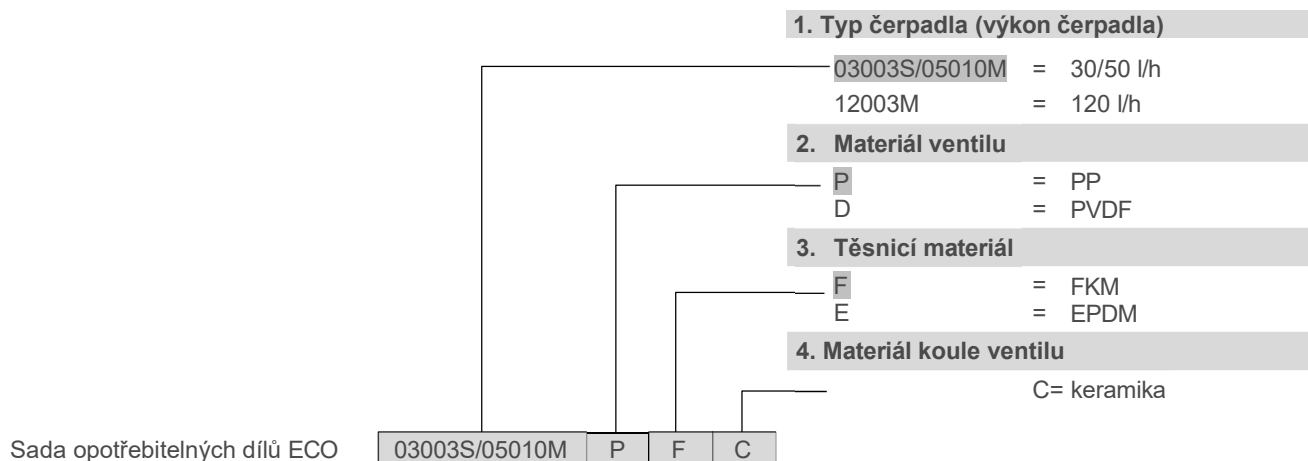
1. Typ čerpadla (výkon čerpadla)

03003S/05010M = 30/50 l/h
12003M = 120 l/h

2. Materiál ventilu

P = PP
D = PVDF

3. Těsnicí materiál

F = FKM
E = EPDM

4. Materiál koule ventilu

C= keramika

Sada opotřebitelných dílů ECO

| 03003S/05010M | P | F | C |
|---|---|---|---|